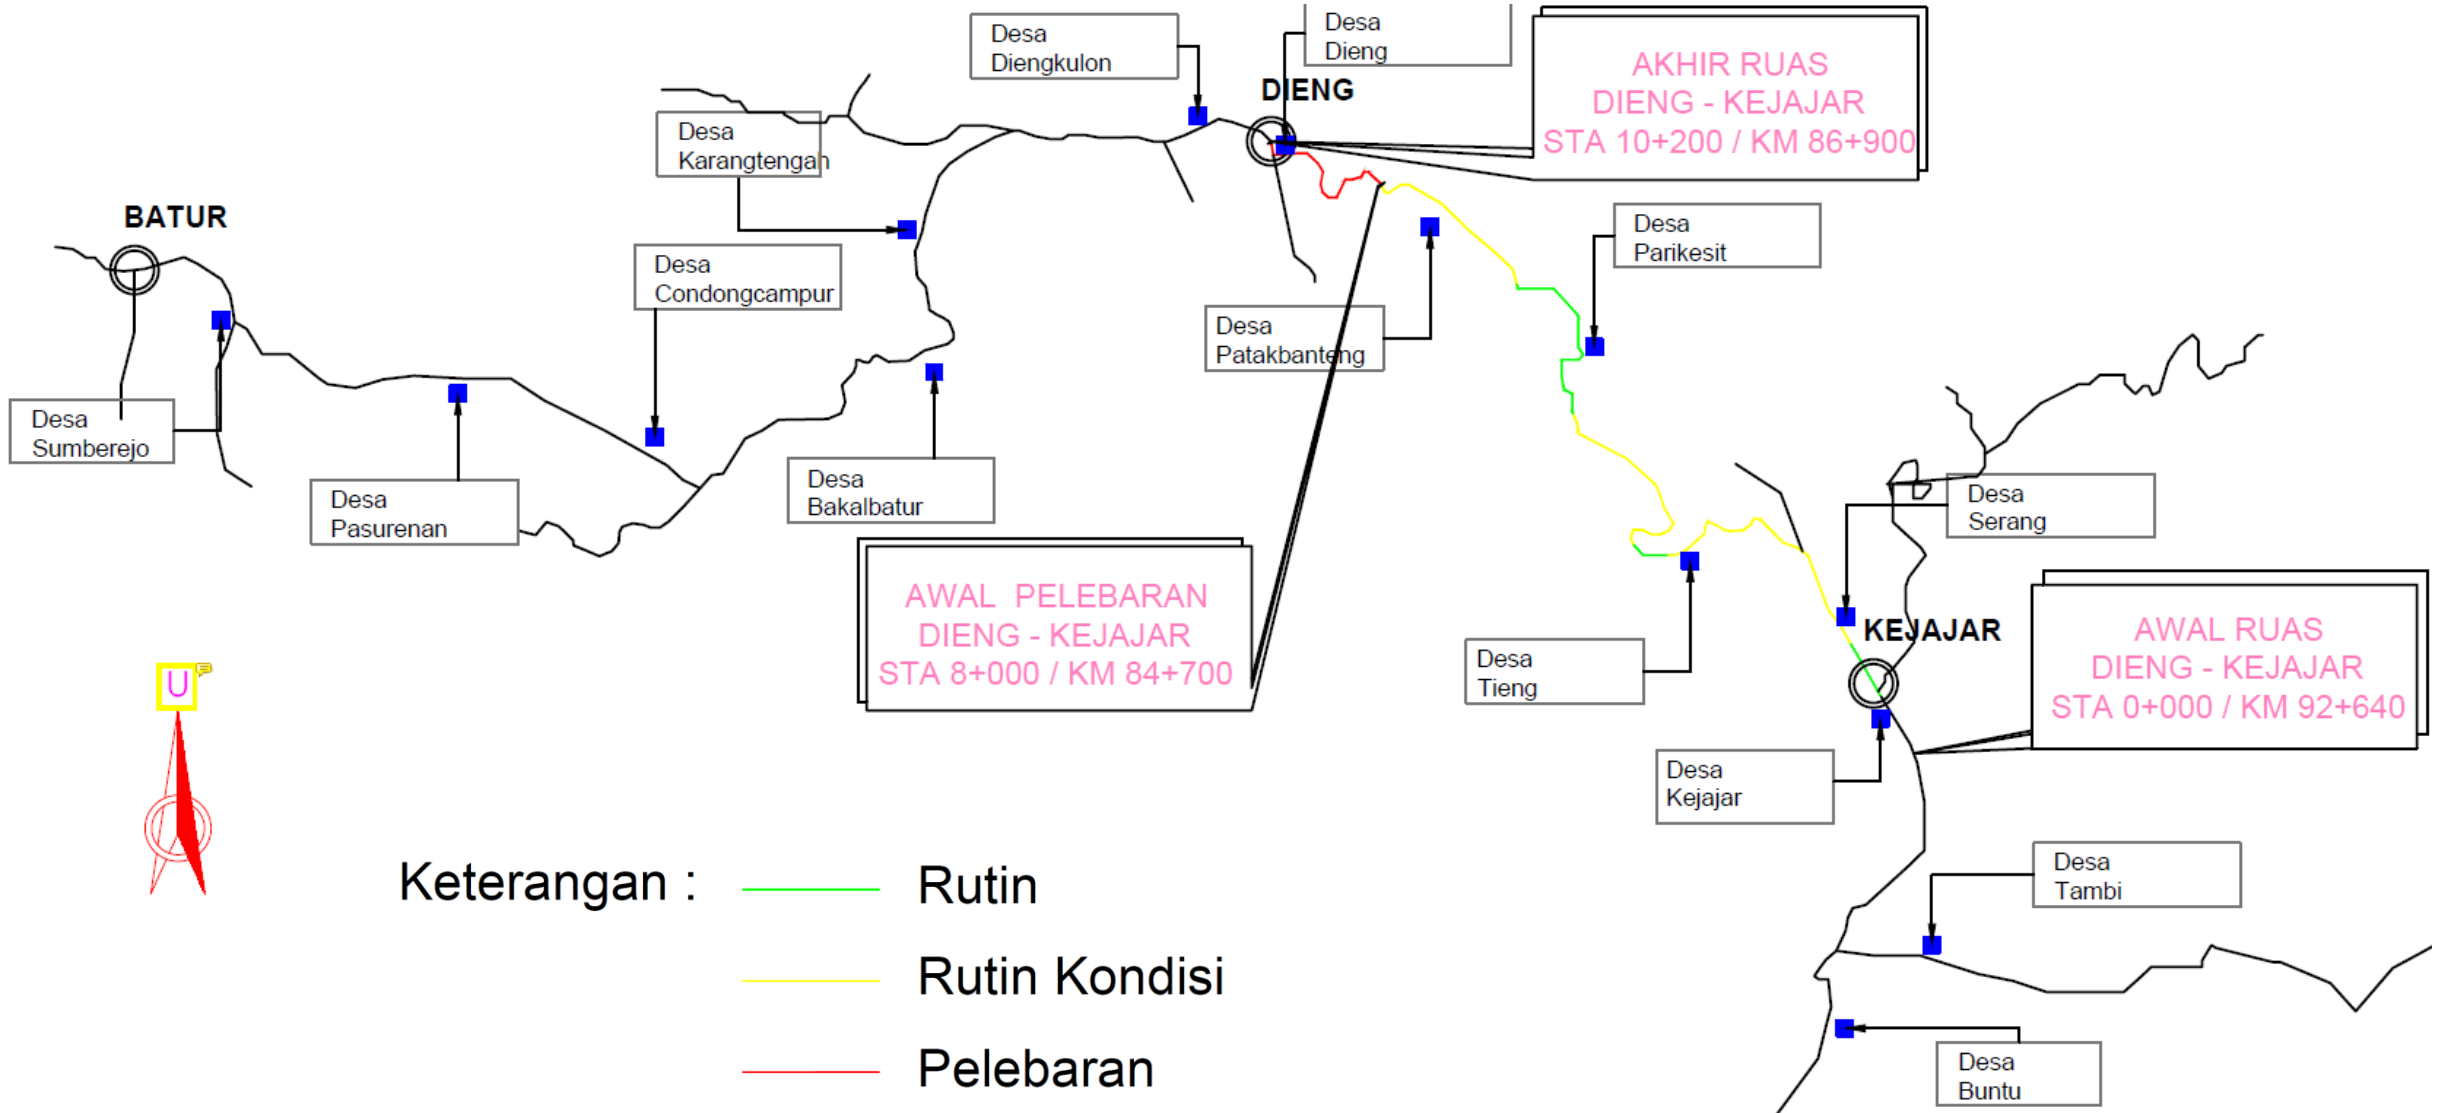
Desa Diengkulon

Desa Dieng

DIENG

AKHIR RUAS
DIENG - KEJAJAR
STA 10+200 / KM 86+900

Desa Karangtengah

BATUR

Desa Condongcampur

Desa Parikesit

Desa Patakbanteng

Desa Sumberejo

Desa Pasurenan

Desa Bakalbatur

Desa Serang

AWAL PELEBARAN
DIENG - KEJAJAR
STA 8+000 / KM 84+700

KEJAJAR

AWAL RUAS
DIENG - KEJAJAR
STA 0+000 / KM 92+640

U

Desa Tieng

Desa Kejajar

Desa Tambi

Keterangan :
Rutin
Rutin Kondisi
Pelebaran

Desa Buntu